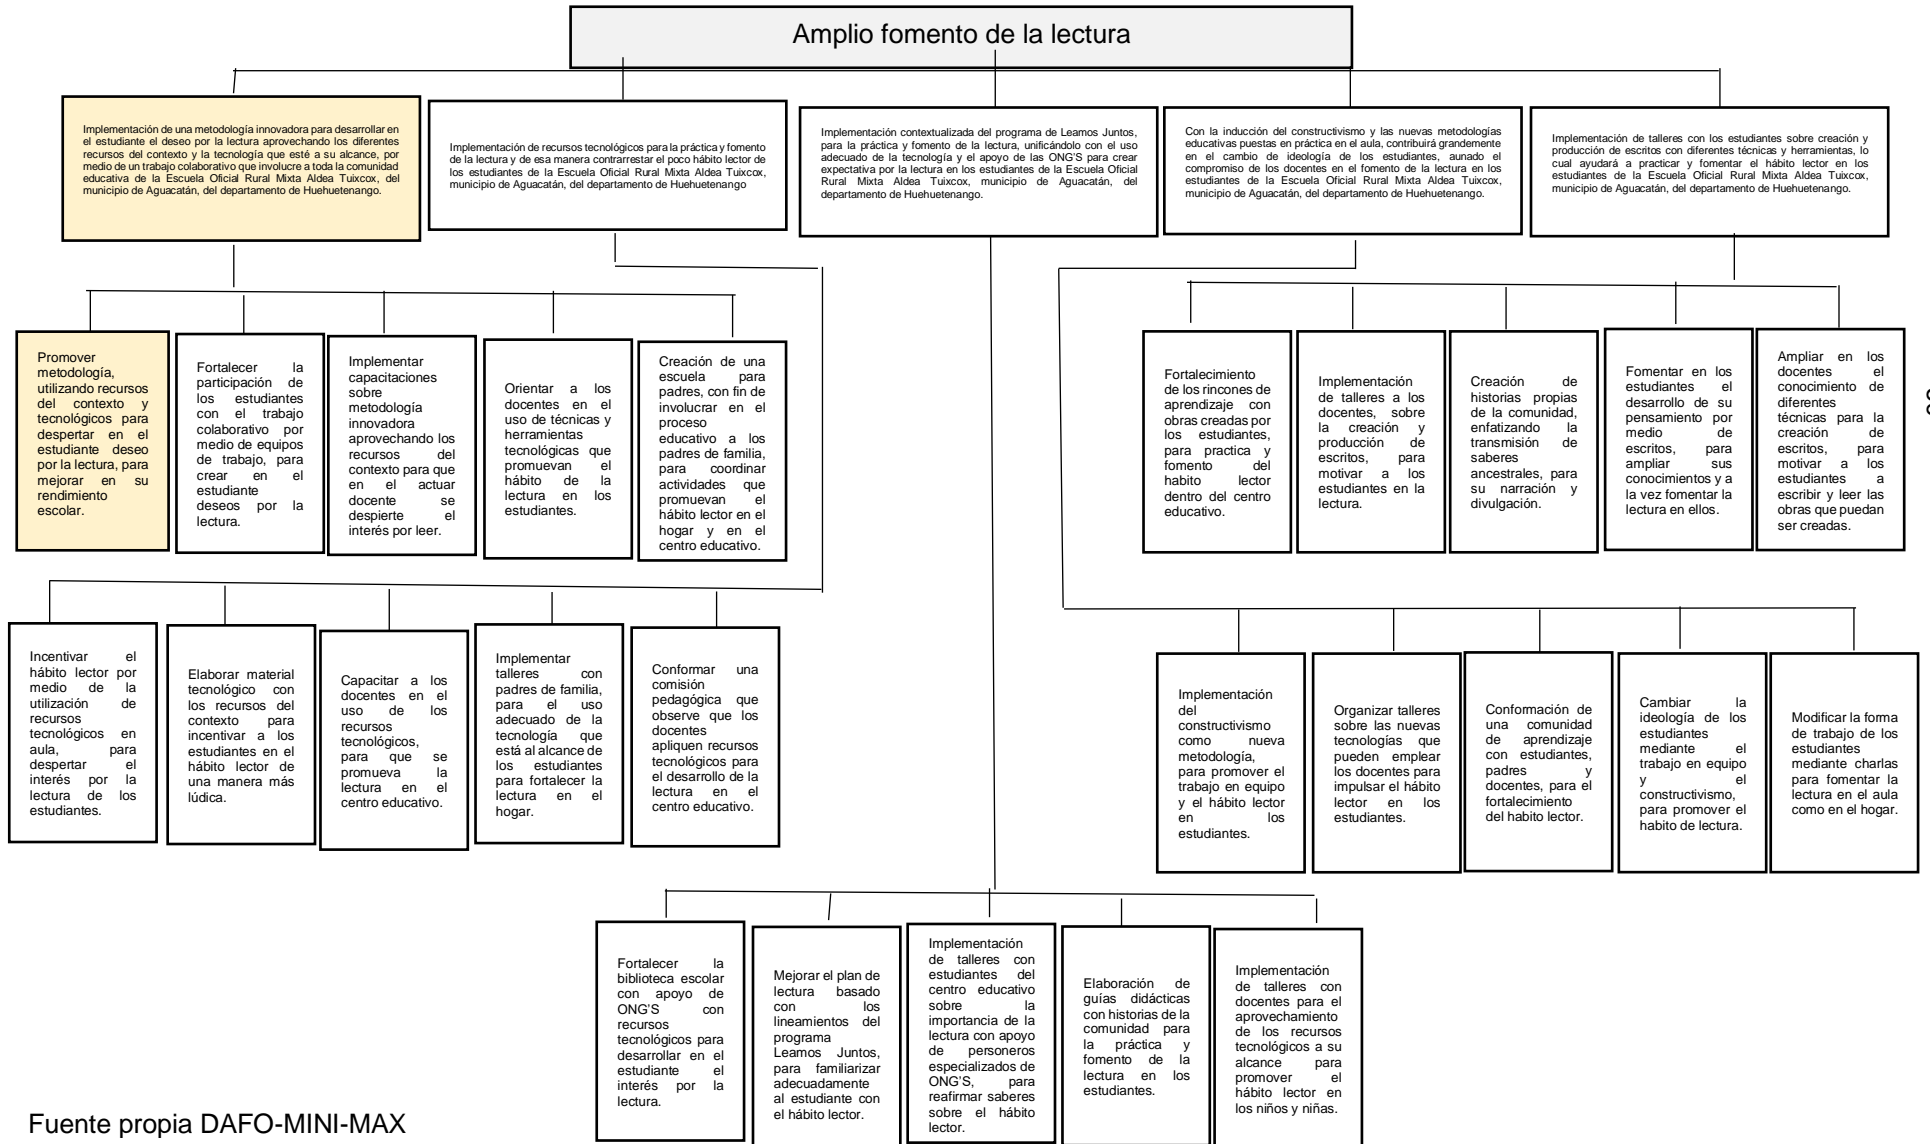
Amplio fomento de la lectura

Implementación de una metodología innovadora para desarrollar en el estudiante el deseo por la lectura aprovechando los diferentes recursos del contexto y la tecnología que esté a su alcance, por medio de un trabajo colaborativo que involucre a toda la comunidad educativa de la Escuela Oficial Rural Mixta Aldea Tuixcox, del municipio de Aguacatán, del departamento de Huehuetenango.

Implementación de recursos tecnológicos para la práctica y fomento de la lectura y de esa manera contrarrestar el poco hábito lector de los estudiantes de la Escuela Oficial Rural Mixta Aldea Tuixcox, municipio de Aguacatán, del departamento de Huehuetenango

Implementación contextualizada del programa de Leamos Juntos, para la práctica y fomento de la lectura, unificándolo con el uso adecuado de la tecnología y el apoyo de las ONG'S para crear expectativa por la lectura en los estudiantes de la Escuela Oficial Rural Mixta Aldea Tuixcox, municipio de Aguacatán, del departamento de Huehuetenango.

Con la inducción del constructivismo y las nuevas metodologías educativas puestas en práctica en el aula, contribuirá grandemente en el cambio de ideología de los estudiantes, aunado el compromiso de los docentes en el fomento de la lectura en los estudiantes de la Escuela Oficial Rural Mixta Aldea Tuixcox, municipio de Aguacatán, del departamento de Huehuetenango.

Implementación de talleres con los estudiantes sobre creación y producción de escritos con diferentes técnicas y herramientas, lo cual ayudará a practicar y fomentar el hábito lector en los estudiantes de la Escuela Oficial Rural Mixta Aldea Tuixcox, municipio de Aguacatán, del departamento de Huehuetenango.

Promover metodología, utilizando recursos del contexto y tecnológicos para despertar en el estudiante deseo por la lectura, para mejorar en su rendimiento escolar.

Fortalecer la participación de los estudiantes con el trabajo colaborativo por medio de equipos de trabajo, para crear en el estudiante deseos por la lectura.

Implementar capacitaciones sobre metodología innovadora aprovechando los recursos del contexto para que en el actuar docente se despierte el interés por leer.

Orientar a los docentes en el uso de técnicas y herramientas tecnológicas que promuevan el hábito de la lectura en los estudiantes.

Creación de una escuela para padres, con fin de involucrar en el proceso educativo a los padres de familia, para coordinar actividades que promuevan el hábito lector en el hogar y en el centro educativo.

Fortalecimiento de los rincones de aprendizaje con obras creadas por los estudiantes, para practica y fomento del habito lector dentro del centro educativo.

Implementación de talleres a los docentes, sobre la creación y producción de escritos, para motivar a los estudiantes en la lectura.

Creación de historias propias de la comunidad, enfatizando la transmisión de saberes ancestrales, para su narración y divulgación.

Fomentar en los estudiantes el desarrollo de su pensamiento por medio de escritos, para ampliar sus conocimientos y a la vez fomentar la lectura en ellos.

Ampliar en los docentes el conocimiento de diferentes técnicas para la creación de escritos, para motivar a los estudiantes a escribir y leer las obras que puedan ser creadas.

Incentivar el hábito lector por medio de la utilización de recursos tecnológicos en aula, para despertar el interés por la lectura de los estudiantes.

Elaborar material tecnológico con los recursos del contexto para incentivar a los estudiantes en el hábito lector de una manera más lúdica.

Capacitar a los docentes en el uso de los recursos tecnológicos, para que se promueva la lectura en el centro educativo.

Implementar talleres con padres de familia, para el uso adecuado de la tecnología que está al alcance de los estudiantes para fortalecer la lectura en el hogar.

Conformar una comisión pedagógica que observe que los docentes apliquen recursos tecnológicos para el desarrollo de la lectura en el centro educativo.

Implementación del constructivismo como nueva metodología, para promover el trabajo en equipo y el hábito lector en los estudiantes.

Organizar talleres sobre las nuevas tecnologías que pueden emplear los docentes para impulsar el hábito lector en los estudiantes.

Conformación de una comunidad de aprendizaje con estudiantes, padres y docentes, para el fortalecimiento del habito lector.

Cambiar la ideología de los estudiantes mediante el trabajo en equipo y el constructivismo, para promover el habito de lectura.

Modificar la forma de trabajo de los estudiantes mediante charlas para fomentar la lectura en el aula como en el hogar.

Fortalecer la biblioteca escolar con apoyo de ONG'S con recursos tecnológicos para desarrollar en el estudiante el interés por la lectura.

Mejorar el plan de lectura basado con los lineamientos del programa Leamos Juntos, para familiarizar adecuadamente al estudiante con el hábito lector.

Implementación de talleres con estudiantes del centro educativo sobre la importancia de la lectura con apoyo de personeros especializados de ONG'S, para reafirmar saberes sobre el hábito lector.

Elaboración de guías didácticas con historias de la comunidad para la práctica y fomento de la lectura en los estudiantes.

Implementación de talleres con docentes para el aprovechamiento de los recursos tecnológicos a su alcance para promover el hábito lector en los niños y niñas.

Fuente propia DAFO-MINI-MAX